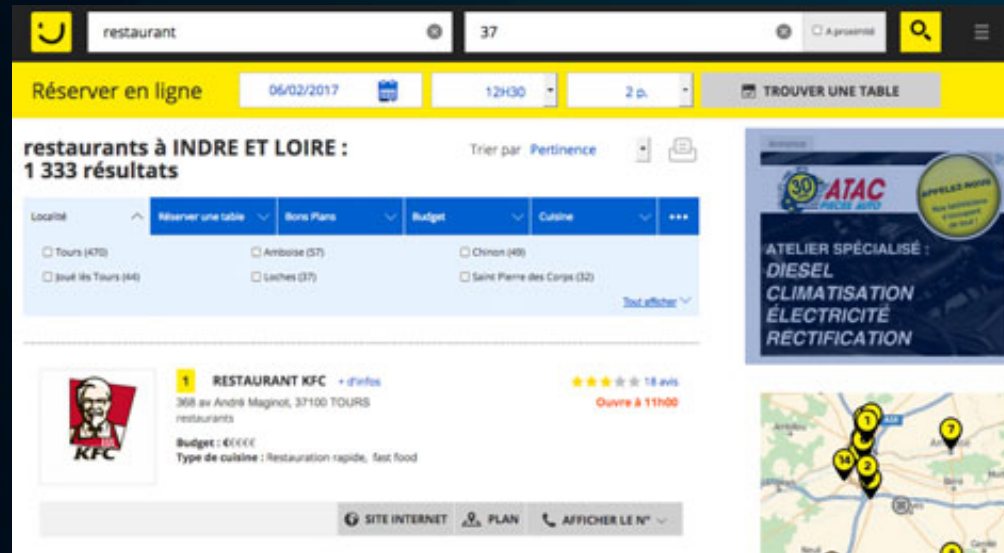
restaurant

37

A proximité

Réserver en ligne

06/02/2017

12H30

2 p.

TROUVER UNE TABLE

restaurants à INDRE ET LOIRE : 1 333 résultats

Trier par Pertinence

Localité

Réserver une table

Bons Plans

Budget

Cuisine

•••

Tours (470)

Amboise (57)

Chinon (49)

Joué lès Tours (44)

Loches (37)

Saint Pierre des Corps (32)

Tout afficher

1 RESTAURANT KFC + d'infos

368 av André Maginot, 37100 TOURS

restaurants

Budget : €€€€€

Type de cuisine : Restauration rapide, fast food

18 avis

Ouvre à 11h00

KFC

SITE INTERNET

PLAN

AFFICHER LE N°

Annonce

30 ATAC PIECES AUTO

APPELEZ-NOUS

ATELIER SPÉCIALISÉ :

DIESEL

CLIMATISATION

ÉLECTRICITÉ

RECTIFICATION

1

7

14

2